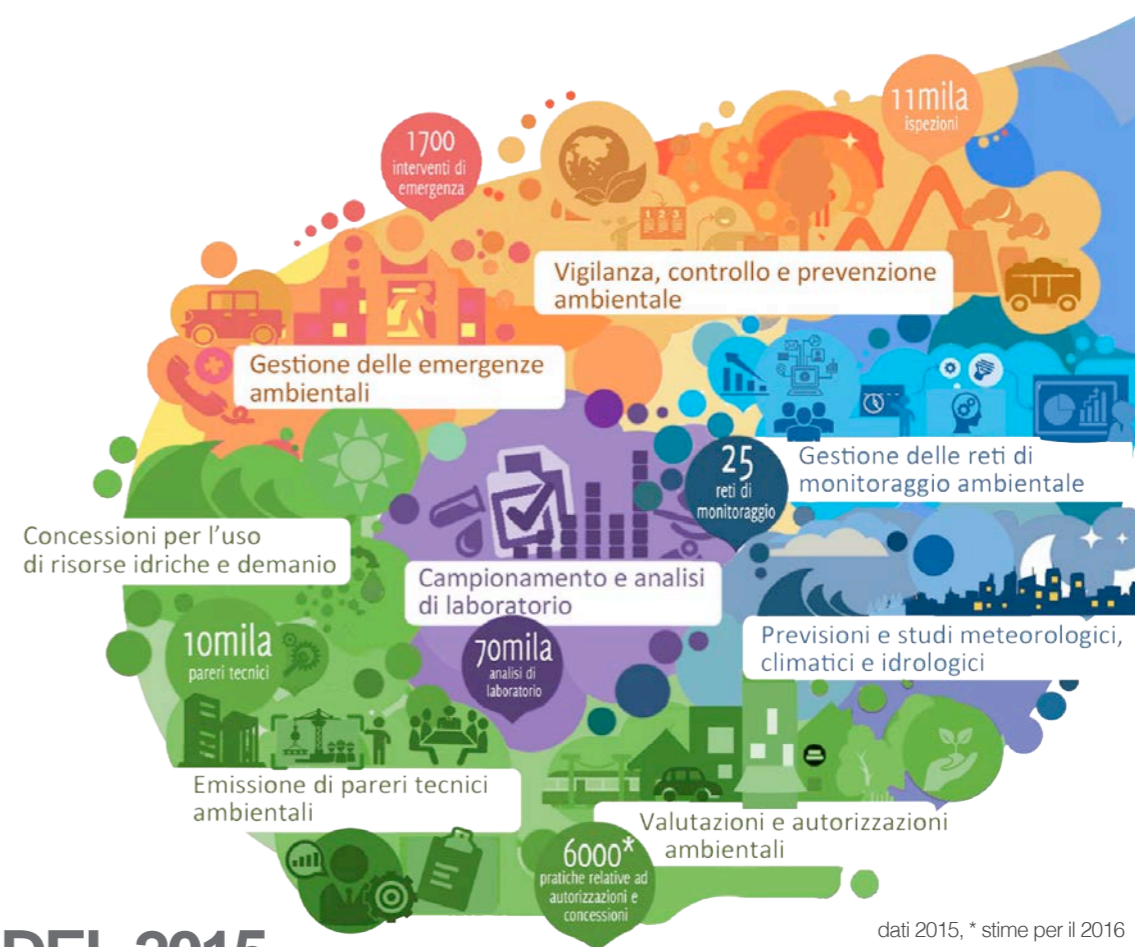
1700
interventi di emergenza

11mila
ispezioni

Vigilanza, controllo e prevenzione ambientale

Gestione delle emergenze ambientali

25
reti di monitoraggio

Gestione delle reti di monitoraggio ambientale

Concessioni per l'uso di risorse idriche e demanio

Campionamento e analisi di laboratorio

10mila
pareri tecnici

70mila
analisi di laboratorio

Previsioni e studi meteorologici, climatici e idrologici

Emissione di pareri tecnici ambientali

Valutazioni e autorizzazioni ambientali

6000*
pratiche relative ad autorizzazioni e concessioni

DEL 2015

dati 2015, * stime per il 2016